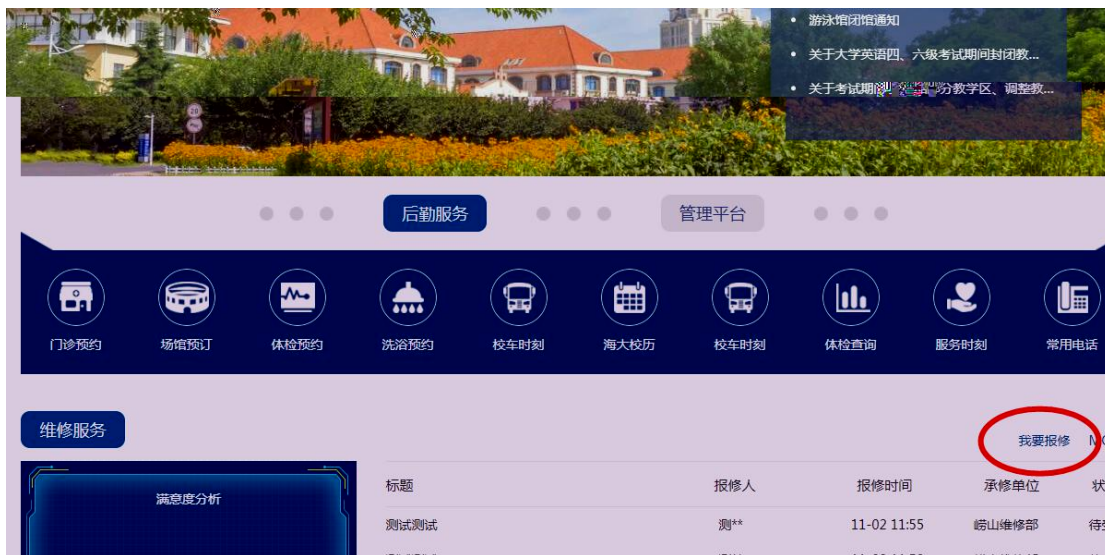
• 游泳馆闭馆通知
• 关于大学英语四、六级考试期间封闭教...
• 关于考试期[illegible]分教学区、调整教...

后勤服务
管理平台

门诊预约
场馆预订
体检预约
洗浴预约
校车时刻
海大校历
校车时刻
体检查询
服务时刻
常用电话

维修服务
我要报修
M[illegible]

满意度分析

| 标题 | 报修人 | 报修时间 | 承修单位 | 状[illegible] |
|---|---|---|---|---|
| 测试测试 | 测** | 11-02 11:55 | 崂山维修部 | 待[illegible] |